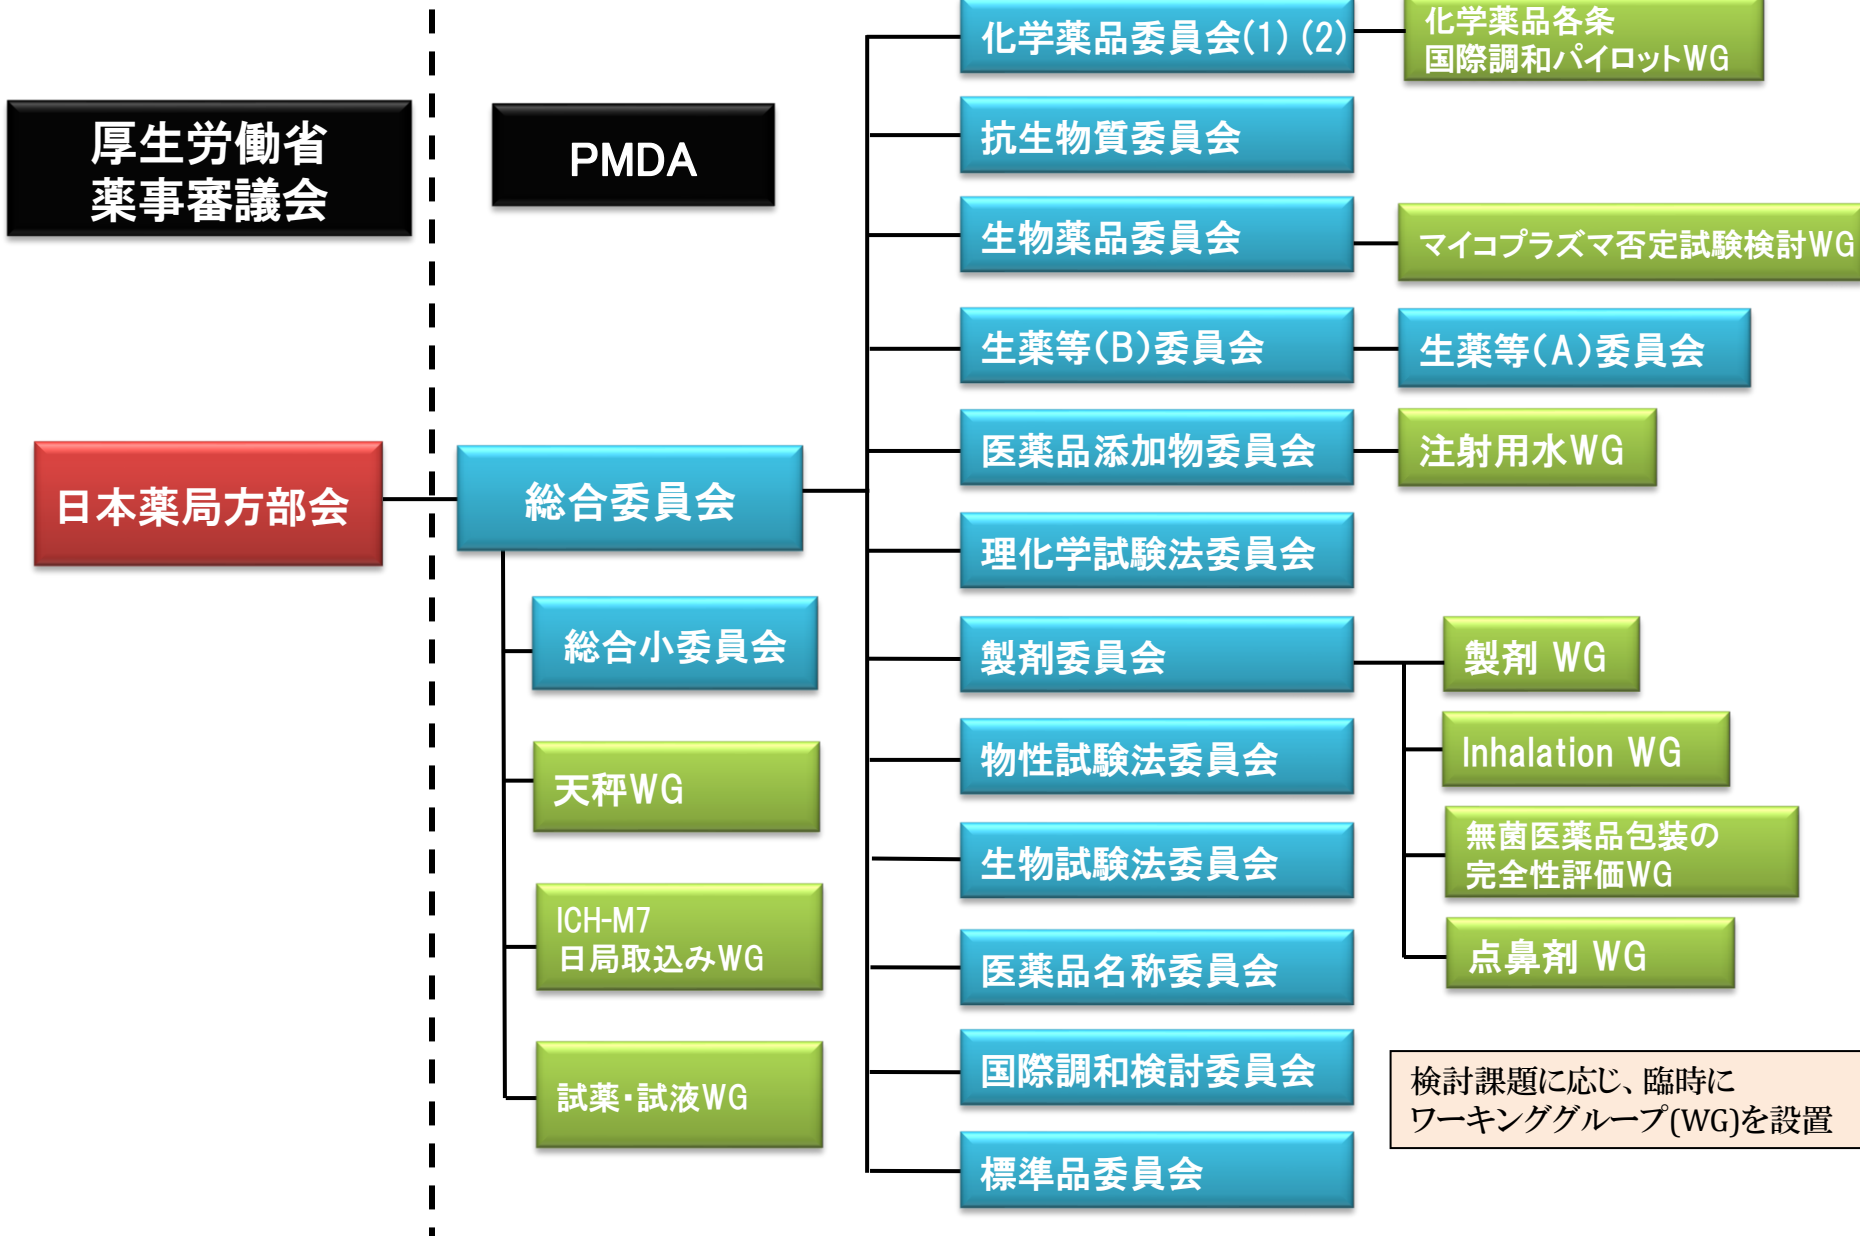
厚生労働省
薬事審議会

PMDA

日本薬局方部会

総合委員会

総合小委員会

天秤WG

ICH-M7
日局取込みWG

試薬・試液WG

化学薬品委員会(1) (2)

化学薬品各条
国際調和パイロットWG

抗生物質委員会

生物薬品委員会

マイコプラズマ否定試験検討WG

生薬等(B)委員会

生薬等(A)委員会

医薬品添加物委員会

注射用水WG

理化学試験法委員会

製剤委員会

製剤 WG

Inhalation WG

無菌医薬品包装の
完全性評価WG

点鼻剤 WG

物性試験法委員会

生物試験法委員会

医薬品名称委員会

国際調和検討委員会

標準品委員会

検討課題に応じ、臨時に
ワーキンググループ(WG)を設置